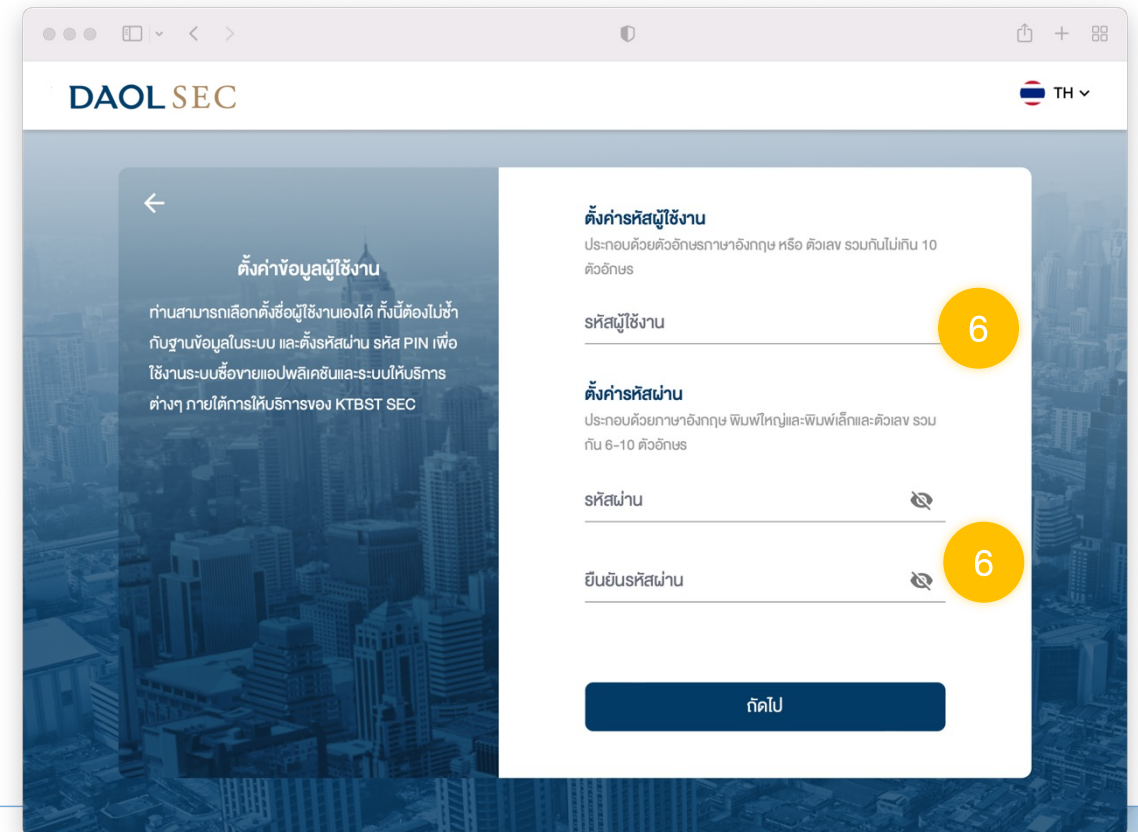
DAOL SEC

TH

ตั้งค่าข้อมูลผู้ใช้งาน

ท่านสามารถเลือกตั้งชื่อผู้ใช้งานเองได้ ทั้งนี้ต้องไม่ซ้ำกับฐานข้อมูลในระบบ และตั้งรหัสผ่าน รหัส PIN เพื่อใช้งานระบบซื้อขายแอปพลิเคชันและระบบให้บริการต่างๆ ภายใต้การให้บริการของ KTBST SEC

ตั้งค่ารหัสผู้ใช้งาน

ประกอบด้วยตัวอักษรภาษาอังกฤษ หรือ ตัวเลข รวมกันไม่เกิน 10 ตัวอักษร

รหัสผู้ใช้งาน

6

ตั้งค่ารหัสผ่าน

ประกอบด้วยภาษาอังกฤษ พิมพ์ใหญ่และพิมพ์เล็กและตัวเลข รวมกัน 6-10 ตัวอักษร

รหัสผ่าน

6

ยืนยันรหัสผ่าน

ถัดไป